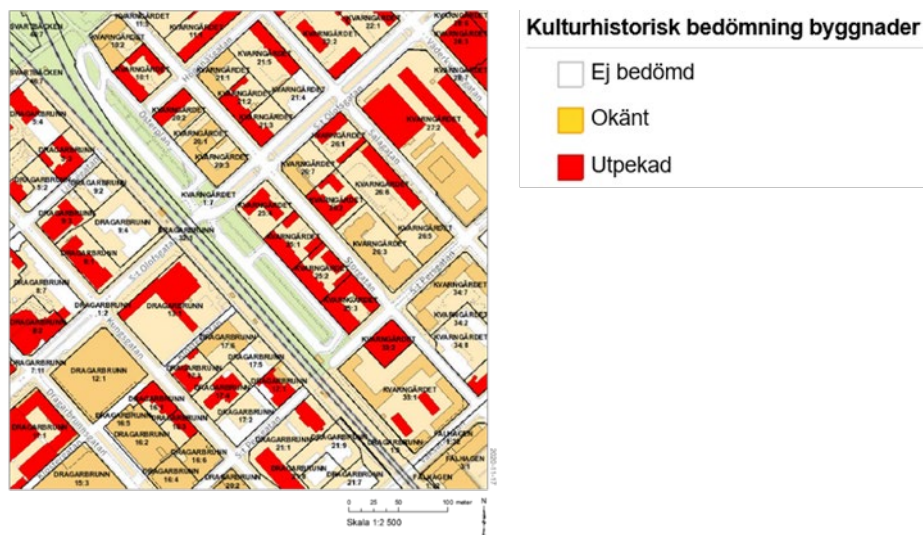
Kulturhistorisk bedömning byggnader

Ej bedömd

Okänt

Utpekad

KVARNGÄRDET 11:5
KVARNGÄRDET 10:2
KVARNGÄRDET 10:1
KVARNGÄRDET 21:5
KVARNGÄRDET 21:1
KVARNGÄRDET 21:2
KVARNGÄRDET 21:4
KVARNGÄRDET 21:3
KVARNGÄRDET 22:1
KVARNGÄRDET 28:7
KVARNGÄRDET 27:2
KVARNGÄRDET 20:2
KVARNGÄRDET 20:1
KVARNGÄRDET 29:3
KVARNGÄRDET 26:1
KVARNGÄRDET 26:7
KVARNGÄRDET 26:8
KVARNGÄRDET 1:7
KVARNGÄRDET 25:3
KVARNGÄRDET 25:1
KVARNGÄRDET 25:2
KVARNGÄRDET 26:3
KVARNGÄRDET 26:5
KVARNGÄRDET 34:7
KVARNGÄRDET 34:2
KVARNGÄRDET 34:8
KVARNGÄRDET 33:1
SVARTBÄCKEN
DRAGARBRUNN 3:4
DRAGARBRUNN 1:2
DRAGARBRUNN 9:2
DRAGARBRUNN 9:3
DRAGARBRUNN 9:4
DRAGARBRUNN 6:7
DRAGARBRUNN 2:2
DRAGARBRUNN 7:11
DRAGARBRUNN 12:1
DRAGARBRUNN 13:1
DRAGARBRUNN 17:6
DRAGARBRUNN 17:5
DRAGARBRUNN 17:2
DRAGARBRUNN 16:5
DRAGARBRUNN 16:2
DRAGARBRUNN 16:4
DRAGARBRUNN 15:3
DRAGARBRUNN 20:2
DRAGARBRUNN 21:1
DRAGARBRUNN 21:9
DRAGARBRUNN 21:7
FALHAGEN
Östra Ågatan
S:t Olofsgatan
Salagatan
Storgatan
S:t Persgatan
Vaksalagatan
Dragarbrunnsgatan
Kungsgatan
Skala 1:2 500
0 25 50 100 meter
N
2020-11-17